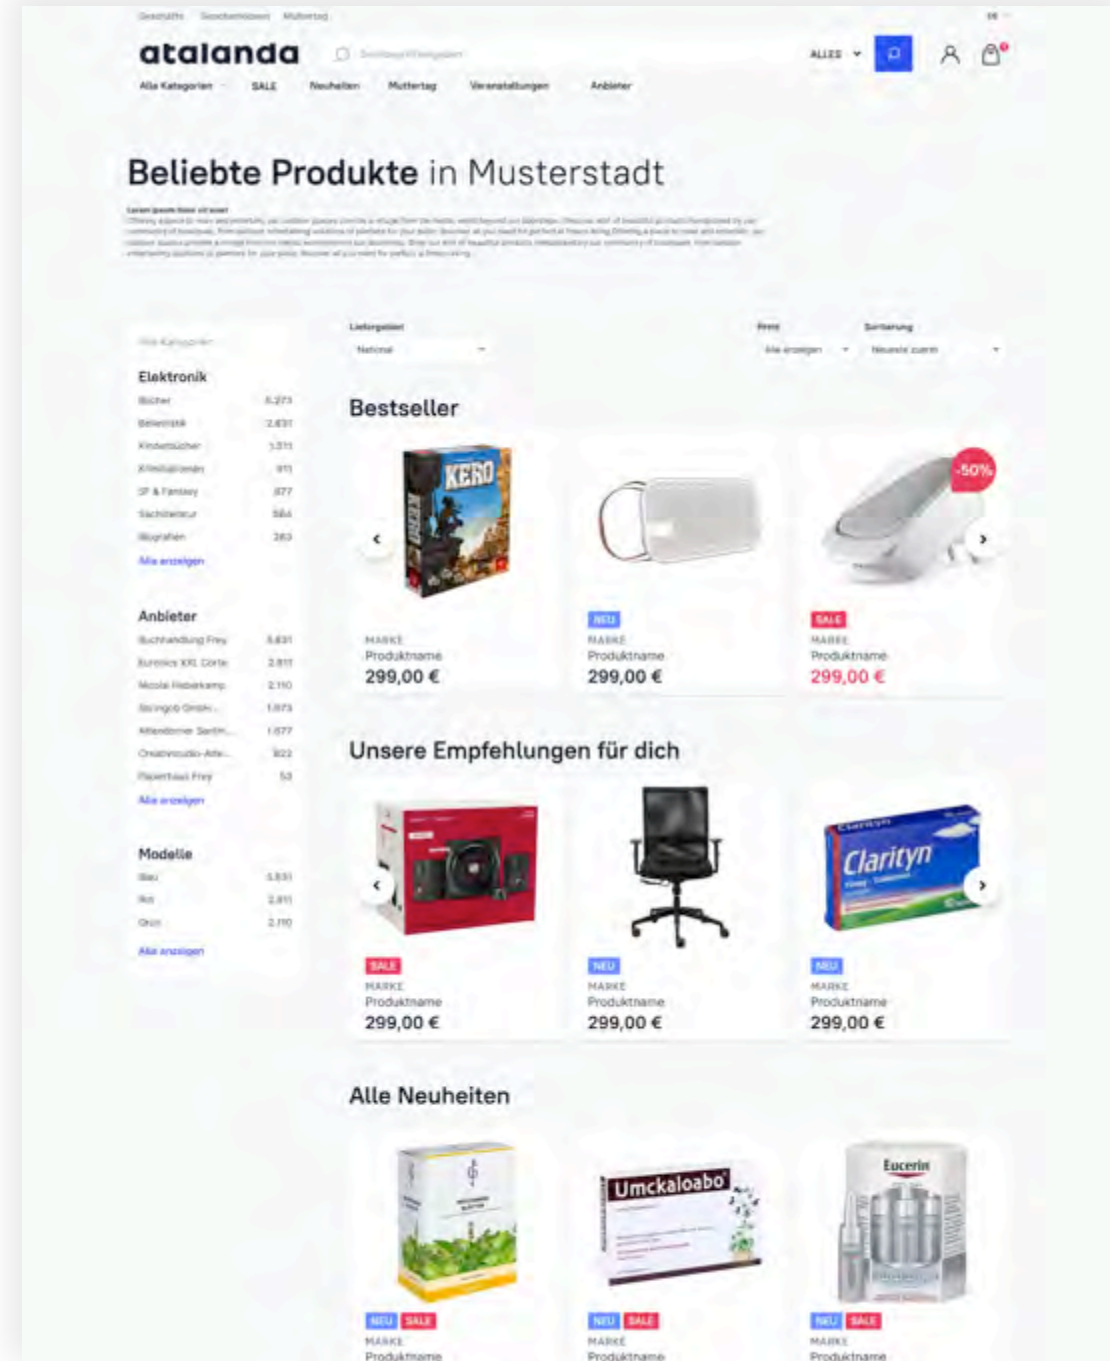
Geschäfte Geschenkideen Muttertag

atalanda

ALLES

Alle Kategorien SALE Neuheiten Muttertag Veranstaltungen Anbieter

Beliebte Produkte in Musterstadt

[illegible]

Alle Kategorien

Elektronik

| | |
|---|---|
| Bücher | 5.273 |
| Belletristik | 2.637 |
| Kinderbücher | 1.311 |
| Kriminalromane | 911 |
| SF & Fantasy | 877 |
| Sachliteratur | 564 |
| Biografien | 263 |

Alle anzeigen

Anbieter

| | |
|---|---|
| Buchhandlung Frey | 5.631 |
| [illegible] | 2.811 |
| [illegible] | 2.110 |
| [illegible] | 1.073 |
| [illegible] | 1.077 |
| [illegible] | 922 |
| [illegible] | 53 |

Alle anzeigen

Modelle

| | |
|---|---|
| Blau | 5.831 |
| Rot | 2.811 |
| Grün | 2.110 |

Alle anzeigen

Liefergebiet
National

Preis
Alle anzeigen

Sortierung
Neueste zuerst

Bestseller

KERO

MARKE
Produktname
299,00 €

NEU
MARKE
Produktname
299,00 €

-50%
SALE
MARKE
Produktname
299,00 €

Unsere Empfehlungen für dich

SALE
MARKE
Produktname
299,00 €

NEU
MARKE
Produktname
299,00 €

Clarityn

NEU
MARKE
Produktname
299,00 €

Alle Neuheiten

NEU SALE
MARKE
Produktname

Umckaloabo

NEU SALE
MARKE
Produktname

Eucerin

NEU SALE
MARKE
Produktname